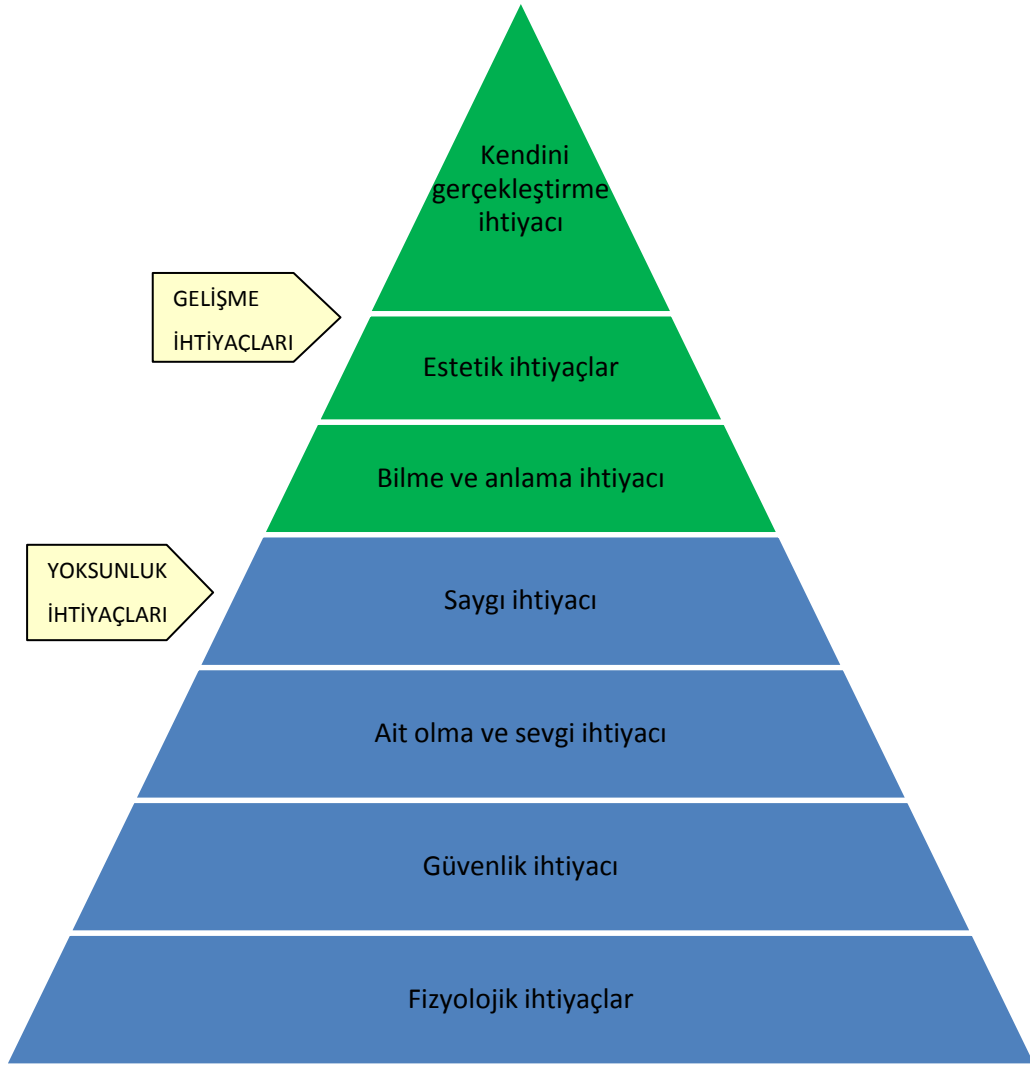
Kendini gerçekleştirme ihtiyacı

GELİŞME İHTİYAÇLARI

Estetik ihtiyaçlar

Bilme ve anlama ihtiyacı

YOKSUNLUK İHTİYAÇLARI

Saygı ihtiyacı

Ait olma ve sevgi ihtiyacı

Güvenlik ihtiyacı

Fizyolojik ihtiyaçlar